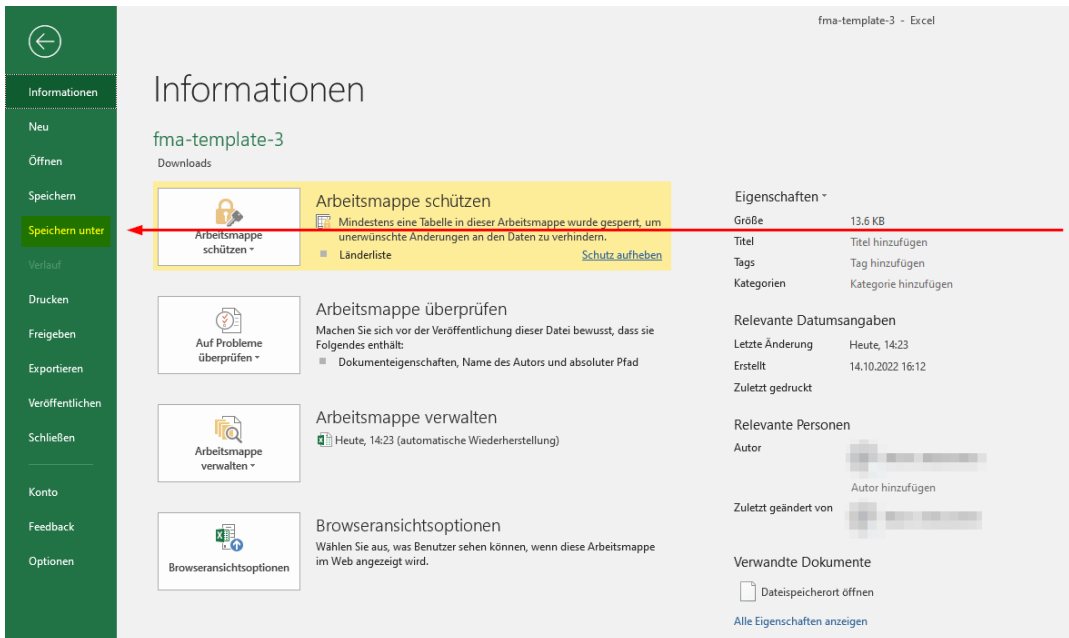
fma-template-3 - Excel

Informationen
Neu
Öffnen
Speichern
Speichern unter
Verlauf
Drucken
Freigeben
Exportieren
Veröffentlichen
Schließen
Konto
Feedback
Optionen

Informationen

fma-template-3
Downloads

Arbeitsmappe schützen ˅

Arbeitsmappe schützen
Mindestens eine Tabelle in dieser Arbeitsmappe wurde gesperrt, um unerwünschte Änderungen an den Daten zu verhindern.
Länderliste
Schutz aufheben

Auf Probleme überprüfen ˅

Arbeitsmappe überprüfen
Machen Sie sich vor der Veröffentlichung dieser Datei bewusst, dass sie Folgendes enthält:
Dokumenteigenschaften, Name des Autors und absoluter Pfad

Arbeitsmappe verwalten ˅

Arbeitsmappe verwalten
Heute, 14:23 (automatische Wiederherstellung)

Browseransichtsoptionen

Browseransichtsoptionen
Wählen Sie aus, was Benutzer sehen können, wenn diese Arbeitsmappe im Web angezeigt wird.

Eigenschaften ˅
Größe 13.6 KB
Titel Titel hinzufügen
Tags Tag hinzufügen
Kategorien Kategorie hinzufügen

Relevante Datumsangaben
Letzte Änderung Heute, 14:23
Erstellt 14.10.2022 16:12
Zuletzt gedruckt

Relevante Personen
Autor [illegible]
Autor hinzufügen
Zuletzt geändert von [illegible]

Verwandte Dokumente
Dateispeicherort öffnen
Alle Eigenschaften anzeigen